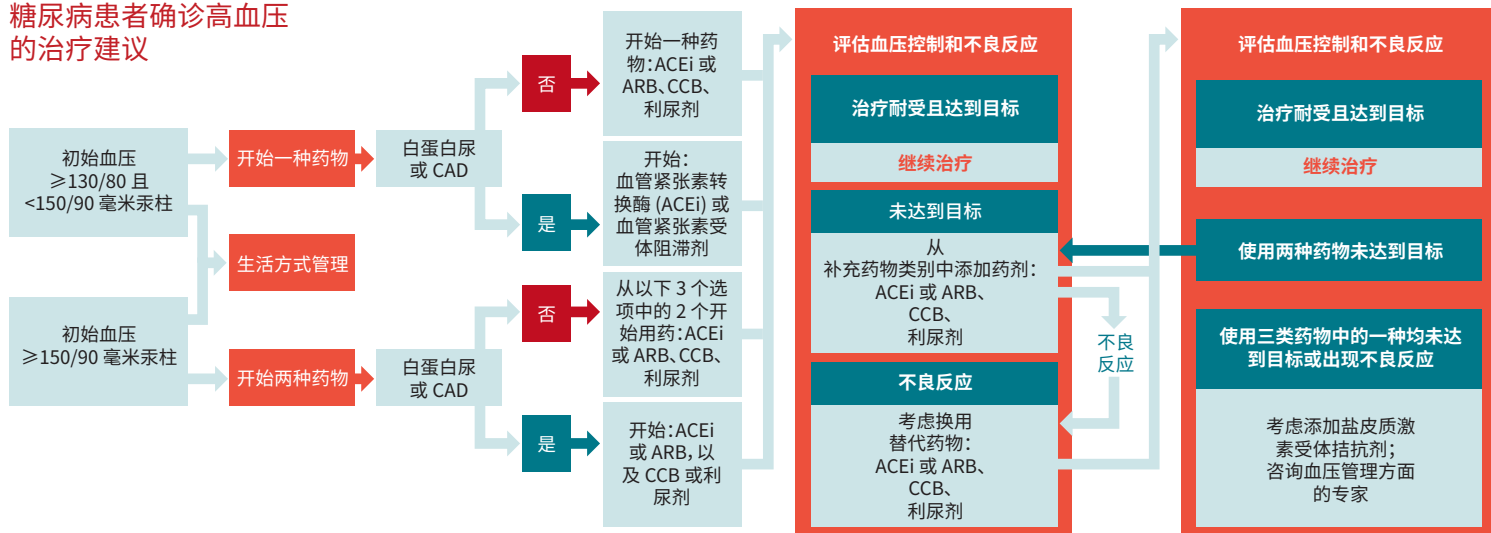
糖尿病患者确诊高血压的治疗建议

初始血压 ≥130/80 且 <150/90 毫米汞柱

开始一种药物

白蛋白尿或 CAD

否

开始一种药物：ACEi 或 ARB、CCB、利尿剂

是

开始：血管紧张素转换酶 (ACEi) 或血管紧张素受体阻滞剂

生活方式管理

初始血压 ≥150/90 毫米汞柱

开始两种药物

白蛋白尿或 CAD

否

从以下 3 个选项中的 2 个开始用药：ACEi 或 ARB、CCB、利尿剂

是

开始：ACEi 或 ARB，以及 CCB 或利尿剂

评估血压控制和不良反应

治疗耐受且达到目标

继续治疗

未达到目标

从补充药物类别中添加药剂：ACEi 或 ARB、CCB、利尿剂

不良反应

不良反应

考虑换用替代药物：ACEi 或 ARB、CCB、利尿剂

评估血压控制和不良反应

治疗耐受且达到目标

继续治疗

使用两种药物未达到目标

使用三类药物中的一种均未达到目标或出现不良反应

考虑添加盐皮质激素受体拮抗剂；咨询血压管理方面的专家